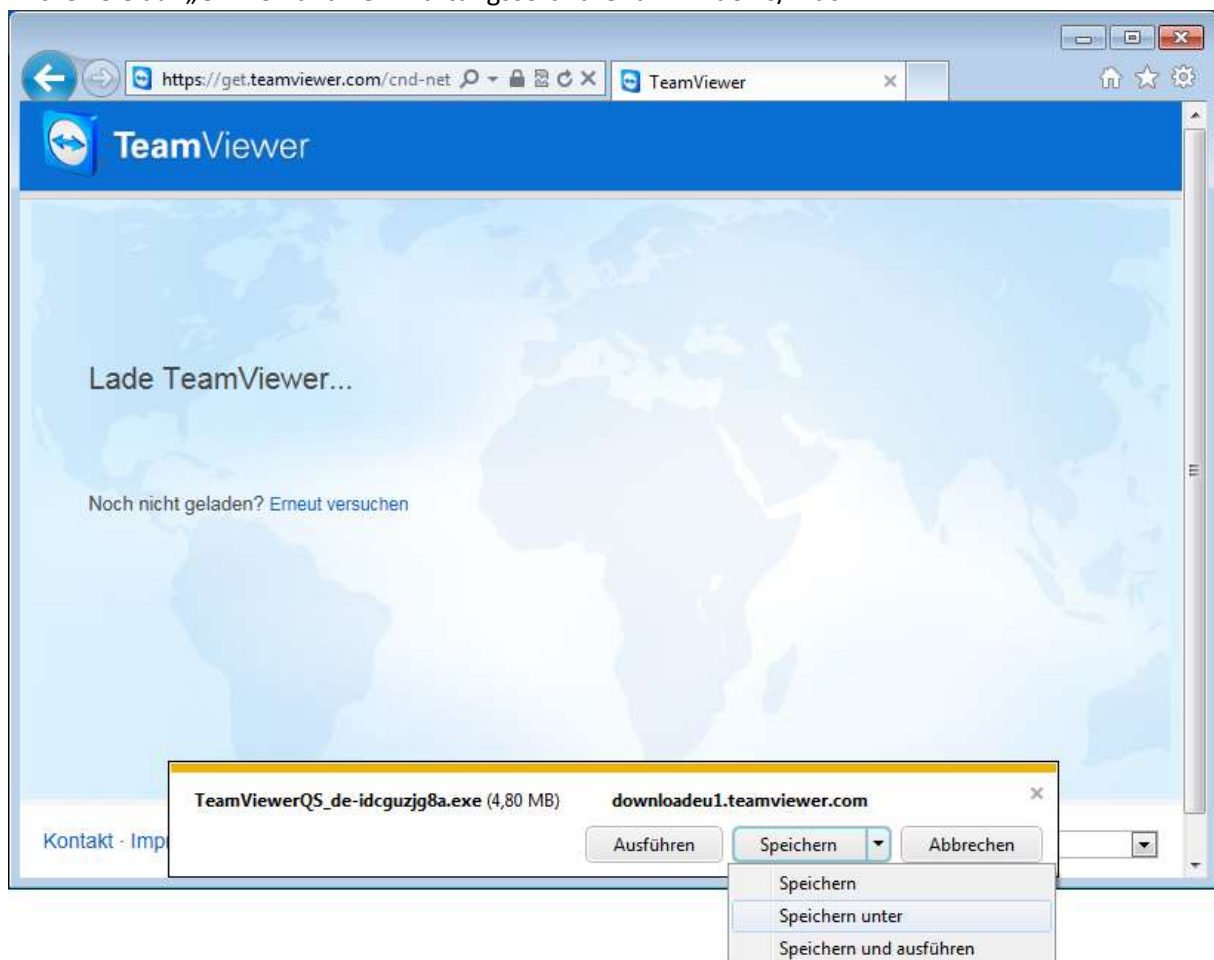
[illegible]

https://get.teamviewer.com/cnd-net

TeamViewer

TeamViewer

Lade TeamViewer...

Noch nicht geladen? Erneut versuchen

TeamViewerQS_de-idcguzjg8a.exe (4,80 MB) downloadeu1.teamviewer.com

Kontakt · Imp

Ausführen

Speichern

Abbrechen

Speichern

Speichern unter

Speichern und ausführen